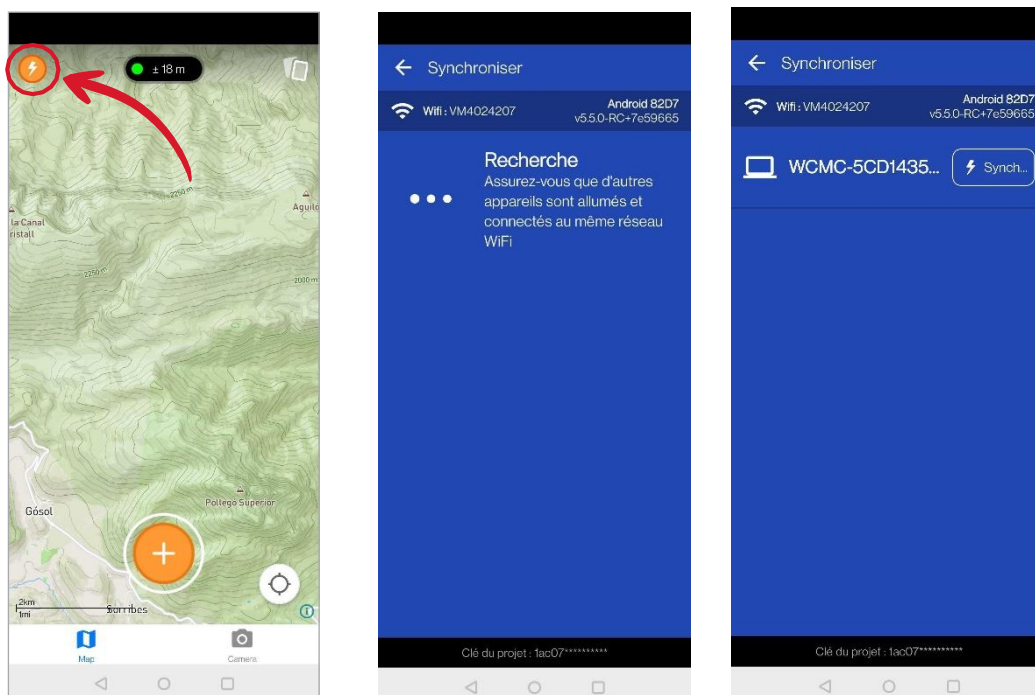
± 18 m

la Canal
ristall

2250 m

Aguilo

2250 m

2000 m

Pollego Superior

Gósol

2km
1mi

Sorribes

Map

Camera

Synchroniser

Wifi : VM4024207

Android 82D7
v5.5.0-RC+7e59665

Recherche
Assurez-vous que d'autres appareils sont allumés et connectés au même réseau WiFi

Clé du projet : 1ac07**********

Synchroniser

Wifi : VM4024207

Android 82D7
v5.5.0-RC+7e59665

WCMC-5CD1435...

Synch...

Clé du projet : 1ac07**********